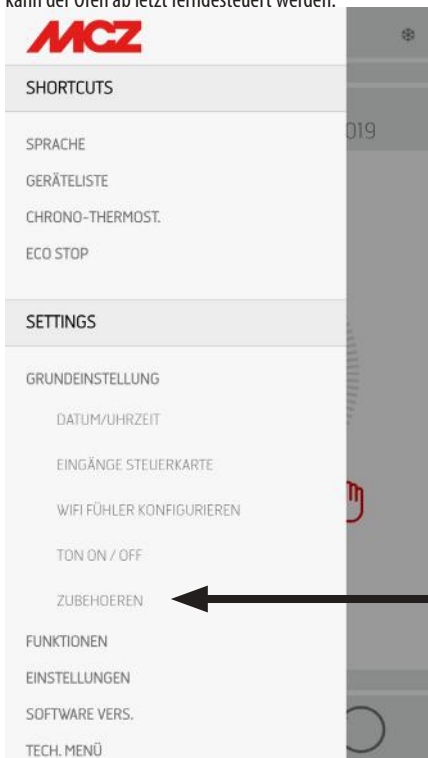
kann der Ofen ab jetzt ferngesteuert werden.

MCZ

SHORTCUTS

SPRACHE
GERÄTELISTE
CHRONO-THERMOST.
ECO STOP

SETTINGS

GRUNDEINSTELLUNG
DATUM/UHRZEIT
EINGÄNGE STEUERKARTE
WIFI FÜHLER KONFIGURIEREN
TON ON / OFF
ZUBEHOEREN
FUNKTIONEN
EINSTELLUNGEN
SOFTWARE VERS.
TECH. MENÜ

019